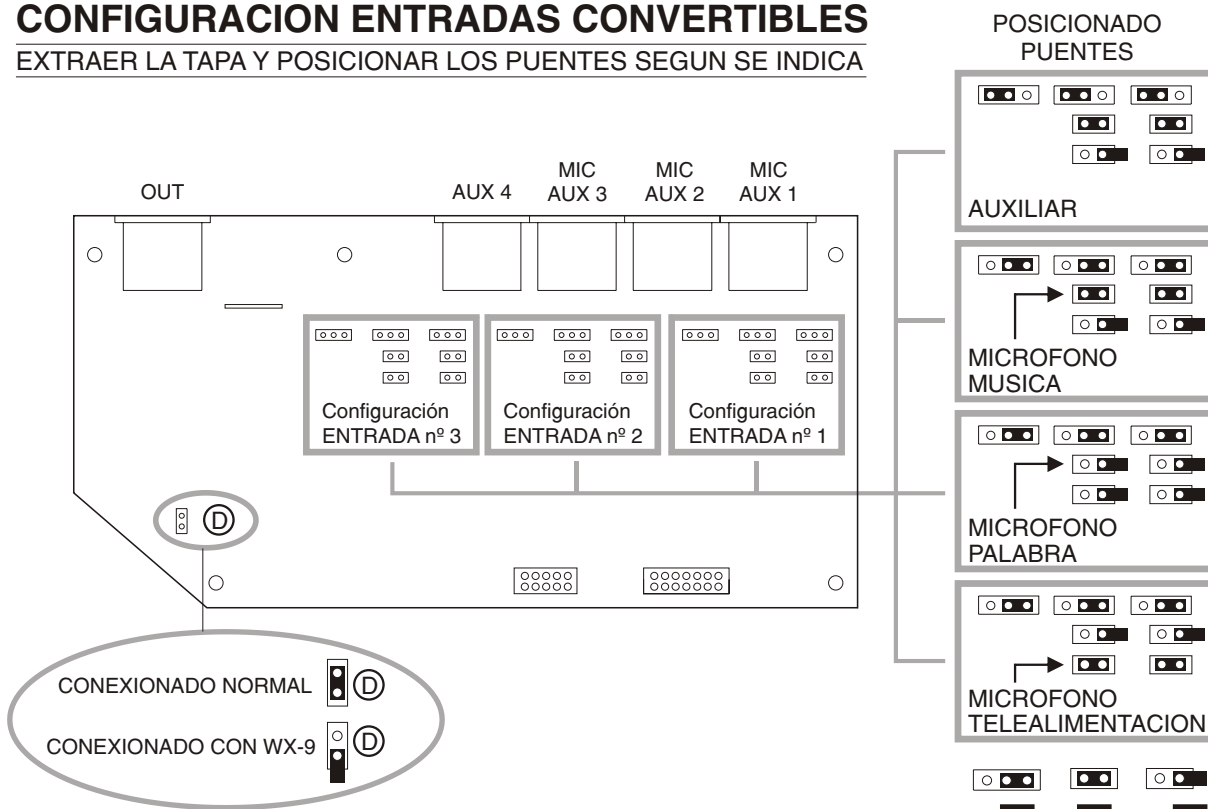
CONFIGURACION ENTRADAS CONVERTIBLES

EXTRAER LA TAPA Y POSICIONAR LOS PUENTES SEGUN SE INDICA

POSICIONADO PUENTES

OUT

AUX 4

MIC AUX 3

MIC AUX 2

MIC AUX 1

Configuración ENTRADA nº 3

Configuración ENTRADA nº 2

Configuración ENTRADA nº 1

D

AUXILIAR

MICROFONO MUSICA

MICROFONO PALABRA

MICROFONO TELEALIMENTACION

CONEXIONADO NORMAL D

CONEXIONADO CON WX-9 D